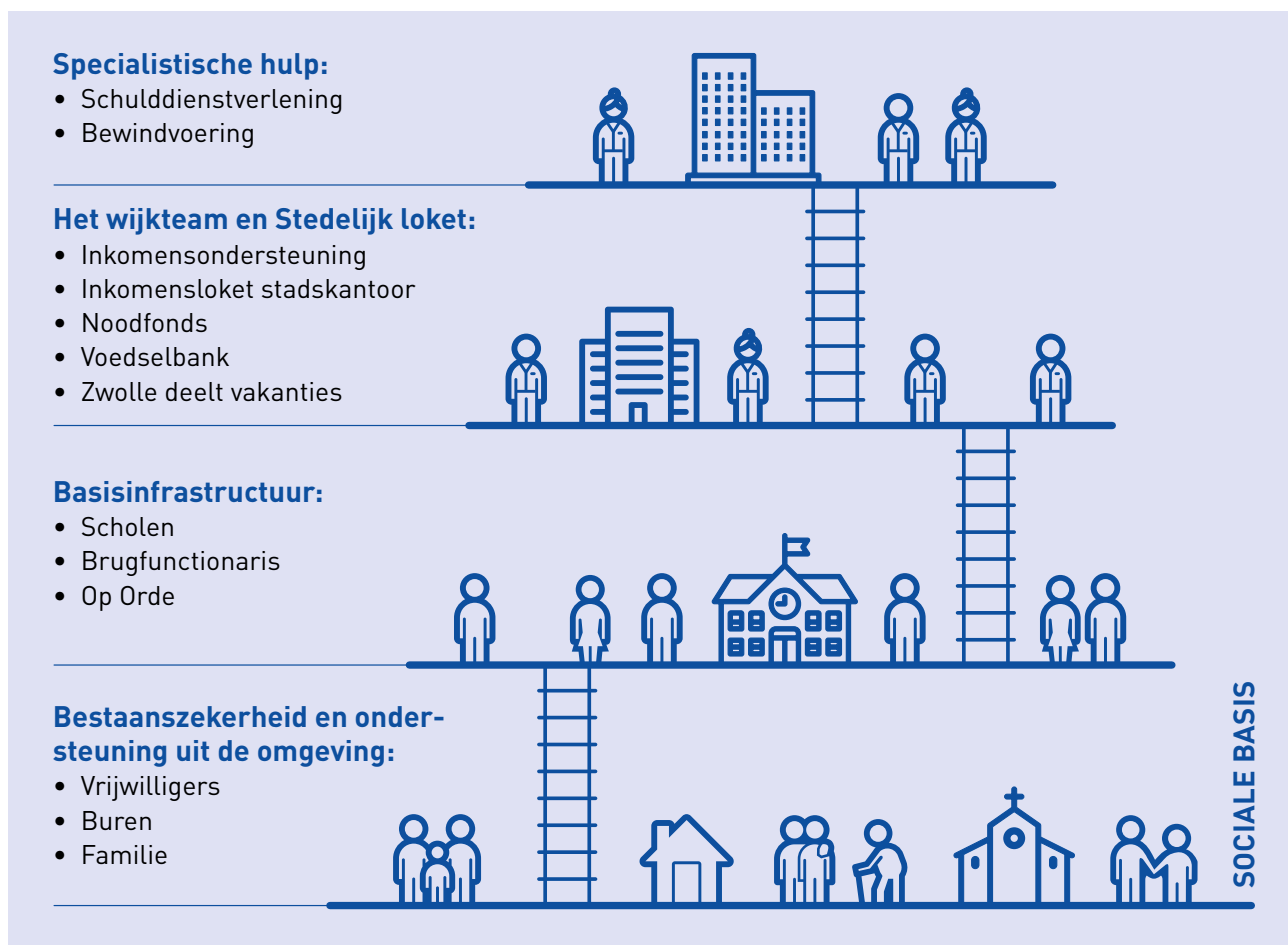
**Specialistische hulp:**
- Schulddienstverlening
- Bewindvoering

**Het wijkteam en Stedelijk loket:**
- Inkomensondersteuning
- Inkomensloket stadskantoor
- Noodfonds
- Voedselbank
- Zwolle deelt vakanties

**Basisinfrastructuur:**
- Scholen
- Brugfunctionaris
- Op Orde

**Bestaanszekerheid en ondersteuning uit de omgeving:**
- Vrijwilligers
- Buren
- Familie

SOCIALE BASIS